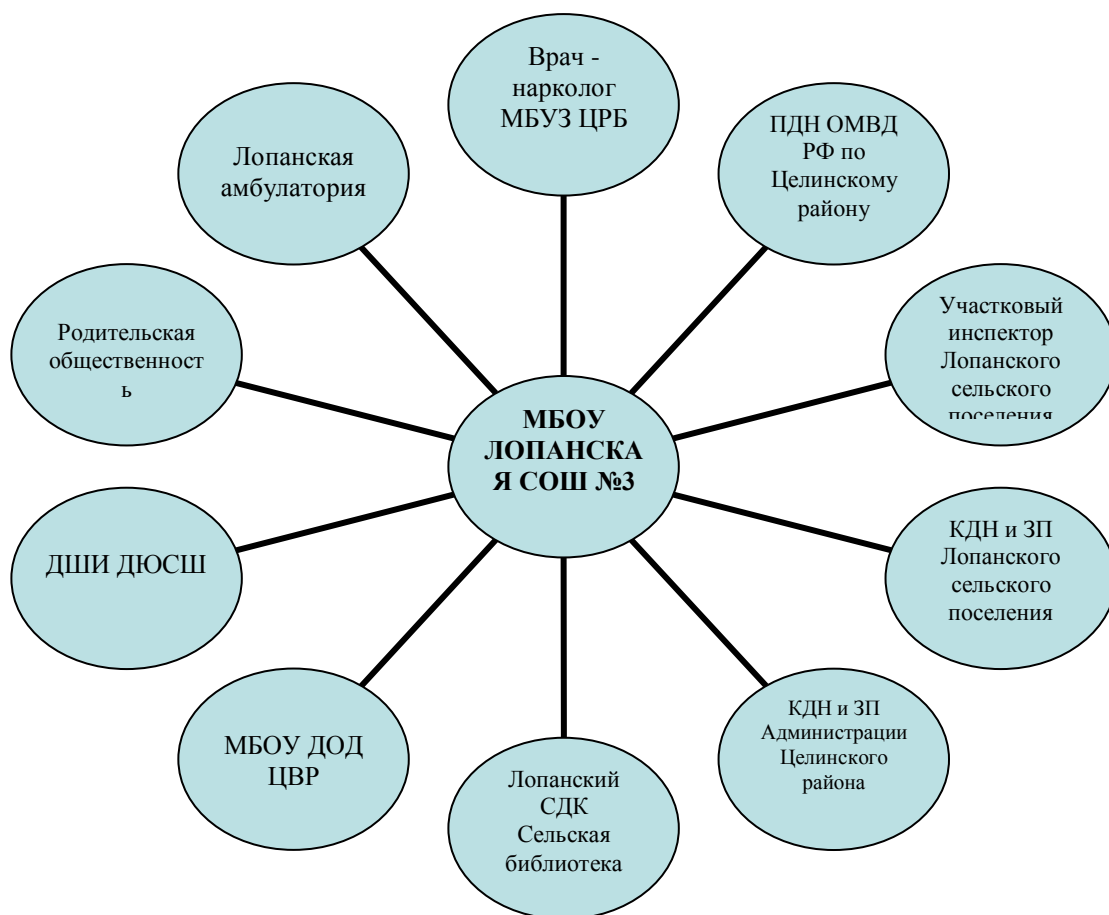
МБОУ ЛОПАНСКАЯ СОШ №3

Врач - нарколог МБУЗ ЦРБ

ПДН ОМВД РФ по Целинскому району

Участковый инспектор Лопанского сельского поселения

КДН и ЗП Лопанского сельского поселения

КДН и ЗП Администрации Целинского района

Лопанский СДК Сельская библиотека

МБОУ ДОД ЦВР

ДШИ ДЮСШ

Родительская общественность

Лопанская амбулатория